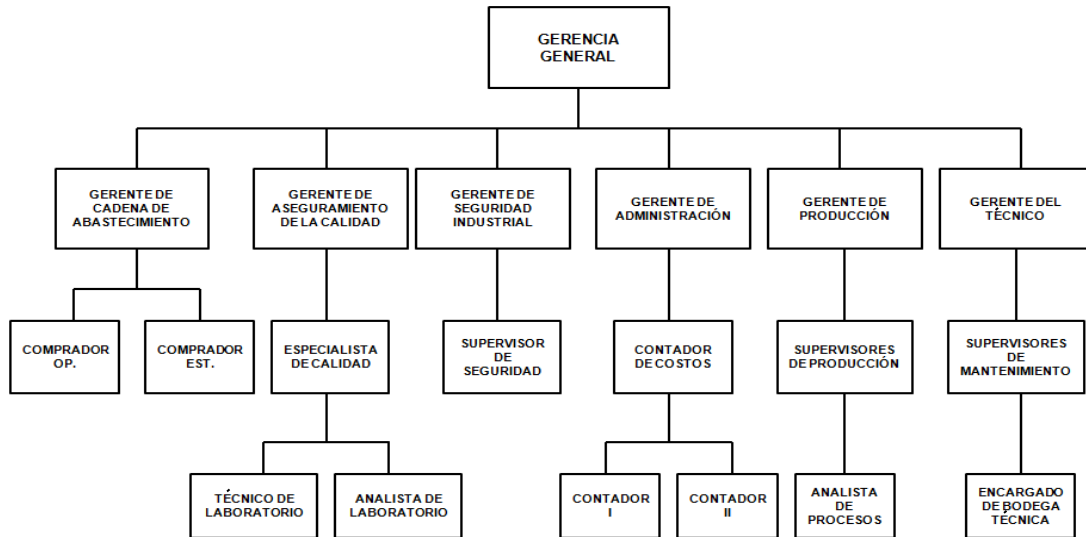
GERENCIA GENERAL

GERENTE DE CADENA DE ABASTECIMIENTO

COMPRADOR OP.

COMPRADOR EST.

GERENTE DE ASEGURAMIENTO DE LA CALIDAD

ESPECIALISTA DE CALIDAD

TÉCNICO DE LABORATORIO

ANALISTA DE LABORATORIO

GERENTE DE SEGURIDAD INDUSTRIAL

SUPERVISOR DE SEGURIDAD

GERENTE DE ADMINISTRACIÓN

CONTADOR DE COSTOS

CONTADOR I

CONTADOR II

GERENTE DE PRODUCCIÓN

SUPERVISORES DE PRODUCCIÓN

ANALISTA DE PROCESOS

GERENTE DEL TÉCNICO

SUPERVISORES DE MANTENIMIENTO

ENCARGADO DE BODEGA TÉCNICA